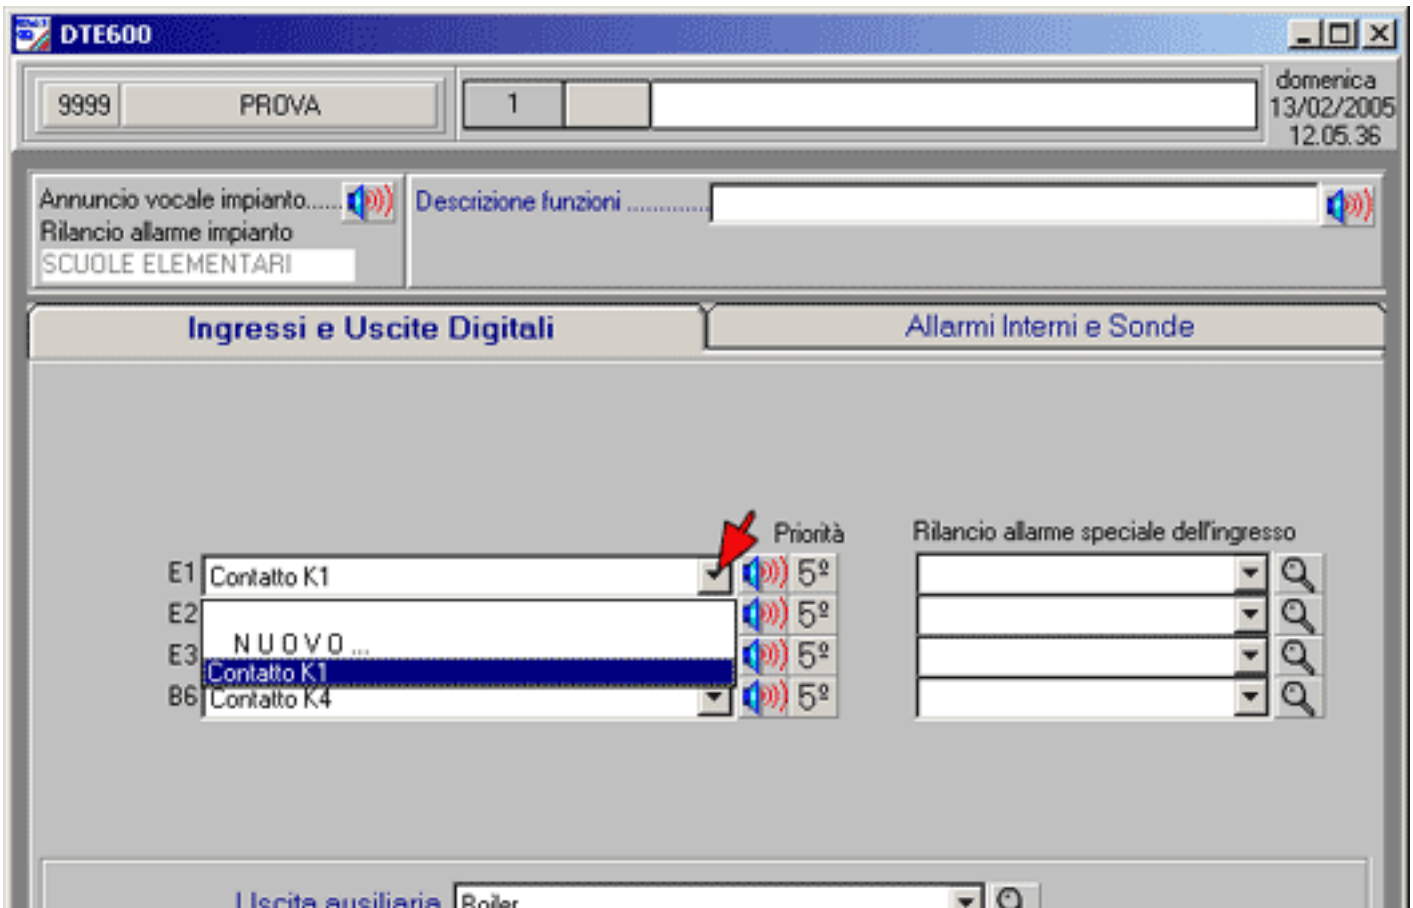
DTE600

9999 PROVA

1

domenica
13/02/2005
12.05.36

Annuncio vocale impianto......
Rilancio allarme impianto
SCUOLE ELEMENTARI

Descrizione funzioni ..............

Ingressi e Uscite Digitali

Allarmi Interni e Sonde

Priorità

Rilancio allarme speciale dell'ingresso

E1 Contatto K1 5º
E2 5º
E3 5º
B6 Contatto K4 5º

N U O V O ...
Contatto K1

Uscita ausiliaria Boiler